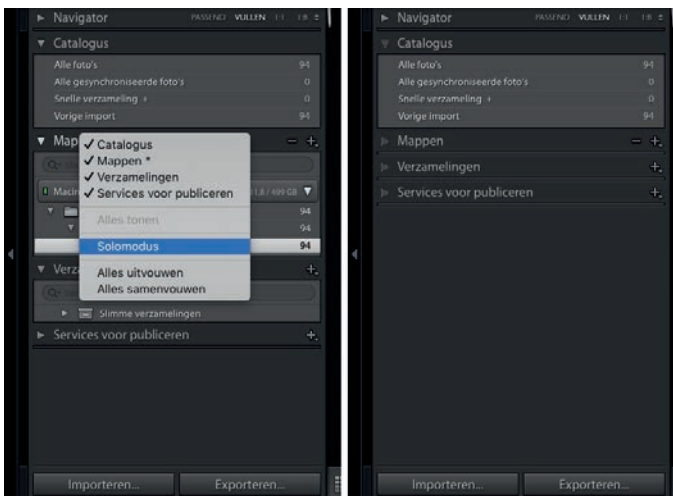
Navigator PASSEND VULLEN 1:1 1:8

Catalogus

Alle foto's 94

Alle gesynchroniseerde foto's 0

Snelle verzameling + 0

Vorige import 94

Map

Catalogus

Mappen *

Verzamelingen

Services voor publiceren

Alles tonen

Solomodus

Alles uitvouwen

Alles samenvouwen

Macin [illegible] 1,8 / 499 GB

94

94

94

Verz

Slimme verzamelingen

Services voor publiceren

Importeren... Exporteren...

Navigator PASSEND VULLEN 1:1 1:8

Catalogus

Alle foto's 94

Alle gesynchroniseerde foto's 0

Snelle verzameling + 0

Vorige import 94

Mappen

Verzamelingen

Services voor publiceren

Importeren... Exporteren...